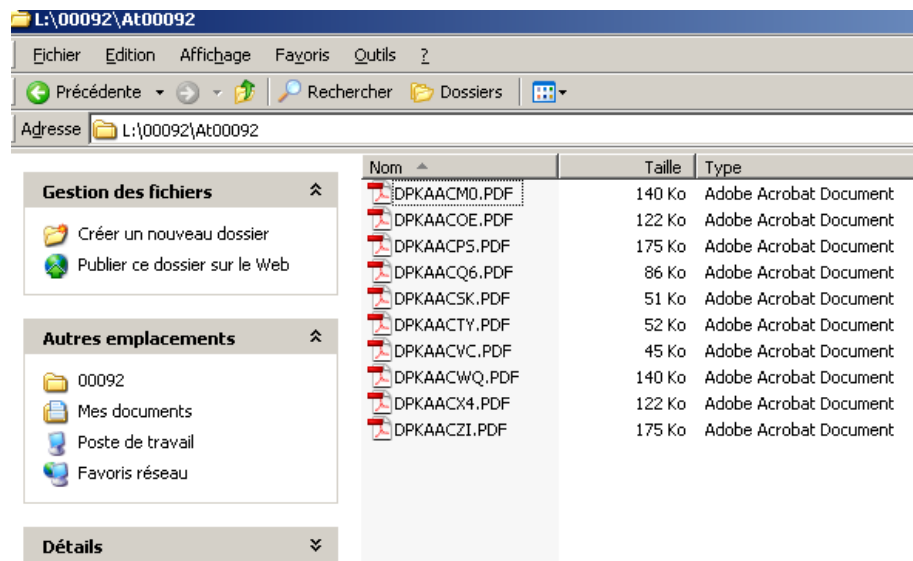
L:\00092\At00092

Fichier Edition Affichage Favoris Outils ?

Précédente Rechercher Dossiers

Adresse L:\00092\At00092

Gestion des fichiers

Créer un nouveau dossier
Publier ce dossier sur le Web

Autres emplacements

00092
Mes documents
Poste de travail
Favoris réseau

Détails

| Nom | Taille | Type |
|---|---|---|
| DPKAACM0.PDF | 140 Ko | Adobe Acrobat Document |
| DPKAACOE.PDF | 122 Ko | Adobe Acrobat Document |
| DPKAACPS.PDF | 175 Ko | Adobe Acrobat Document |
| DPKAACQ6.PDF | 86 Ko | Adobe Acrobat Document |
| DPKAACSK.PDF | 51 Ko | Adobe Acrobat Document |
| DPKAACTY.PDF | 52 Ko | Adobe Acrobat Document |
| DPKAACVC.PDF | 45 Ko | Adobe Acrobat Document |
| DPKAACWQ.PDF | 140 Ko | Adobe Acrobat Document |
| DPKAACX4.PDF | 122 Ko | Adobe Acrobat Document |
| DPKAACZI.PDF | 175 Ko | Adobe Acrobat Document |